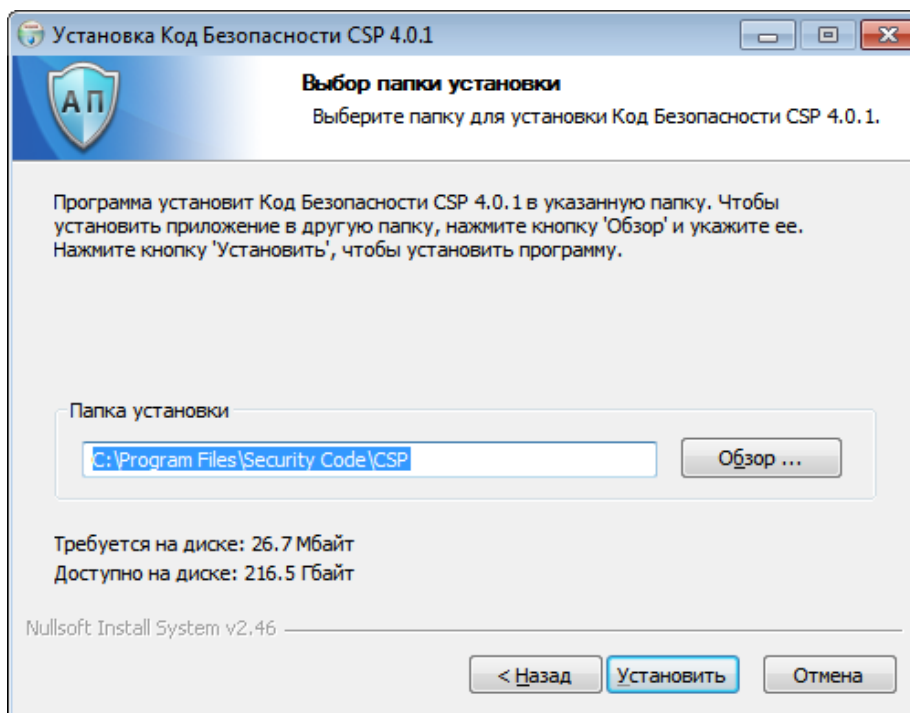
Установка Код Безопасности CSP 4.0.1

АП

Выбор папки установки

Выберите папку для установки Код Безопасности CSP 4.0.1.

Программа установит Код Безопасности CSP 4.0.1 в указанную папку. Чтобы установить приложение в другую папку, нажмите кнопку 'Обзор' и укажите ее. Нажмите кнопку 'Установить', чтобы установить программу.

Папка установки

C:\Program Files\Security Code\CSP

Обзор ...

Требуется на диске: 26.7 Мбайт
Доступно на диске: 216.5 Гбайт

Nullsoft Install System v2.46

< Назад

Установить

Отмена